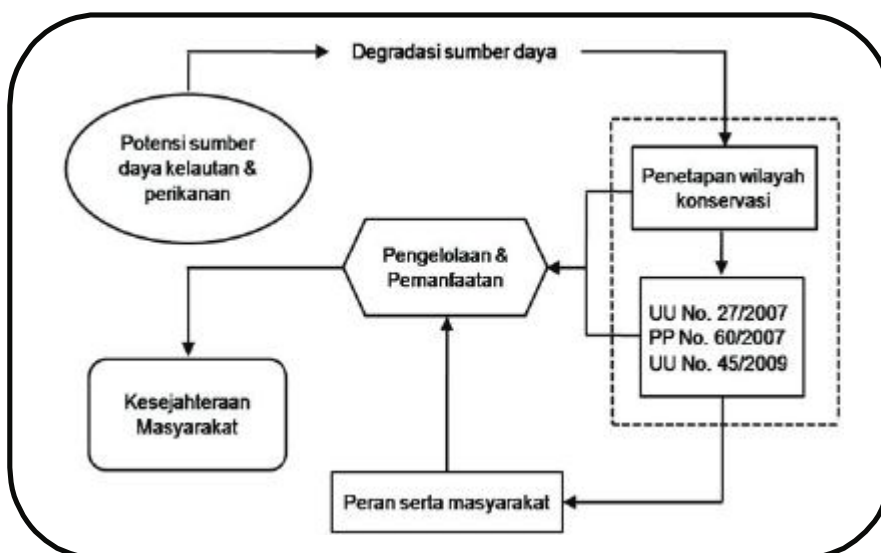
Degradasi sumber daya

Potensi sumber daya kelautan & perikanan

Penetapan wilayah konservasi

Pengelolaan & Pemanfaatan

UU No. 27/2007
PP No. 60/2007
UU No. 45/2009

Kesejahteraan Masyarakat

Peran serta masyarakat